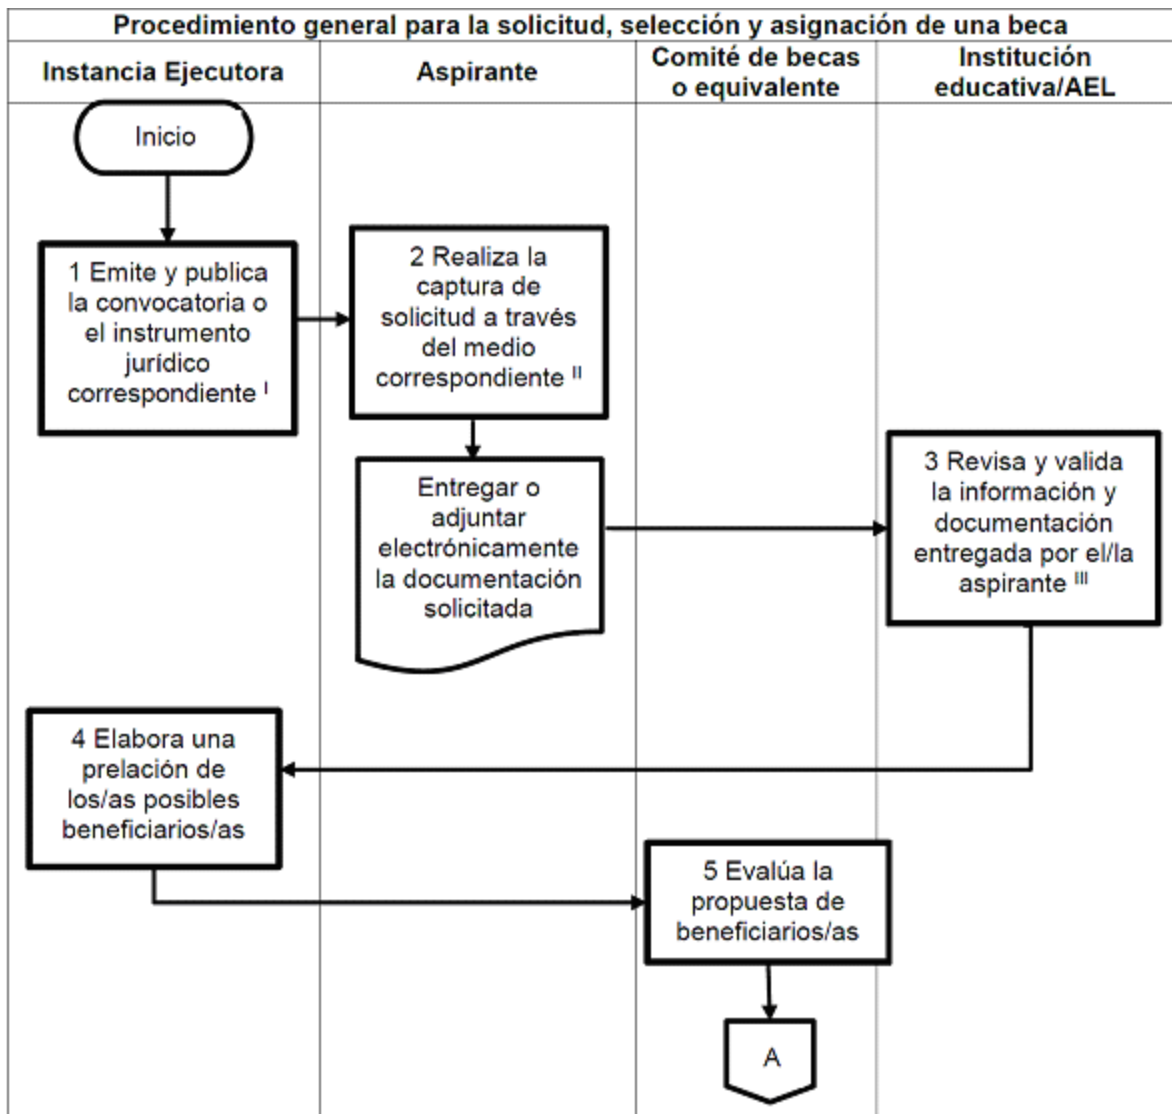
Procedimiento general para la solicitud, selección y asignación de una beca

| Instancia Ejecutora | Aspirante | Comité de becas o equivalente | Institución educativa/AEL |
|---|---|---|---|

Inicio

1 Emite y publica la convocatoria o el instrumento jurídico correspondiente $^{I}$

2 Realiza la captura de solicitud a través del medio correspondiente $^{II}$

Entregar o adjuntar electrónicamente la documentación solicitada

3 Revisa y valida la información y documentación entregada por el/la aspirante $^{III}$

4 Elabora una prelación de los/as posibles beneficiarios/as

5 Evalúa la propuesta de beneficiarios/as

A